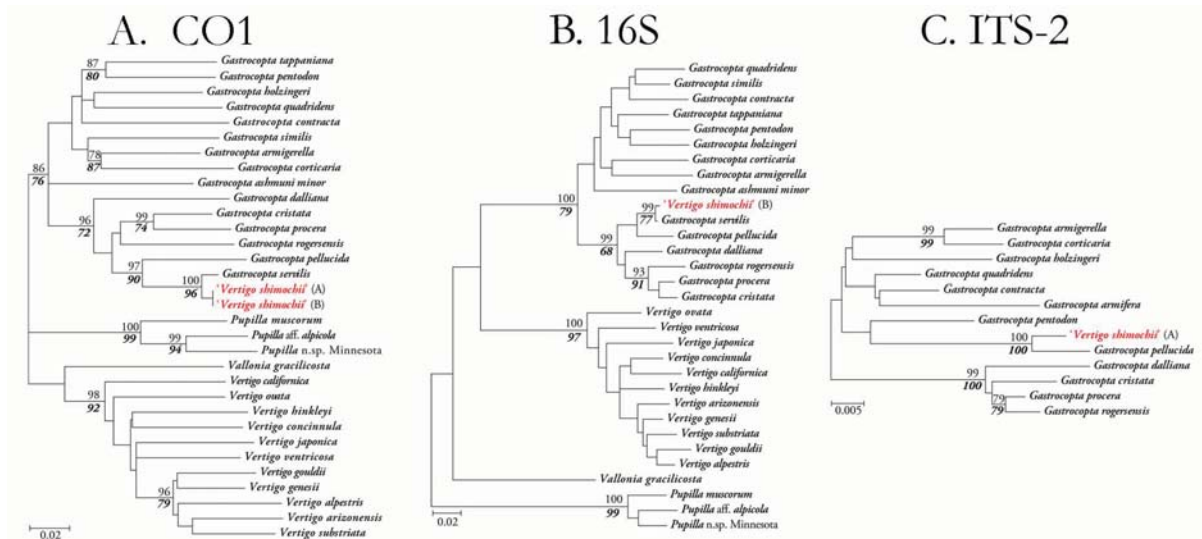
A. CO1

87
80
Gastrocopta tappaniana
Gastrocopta pentodon
Gastrocopta holzingeri
Gastrocopta quadridens
Gastrocopta contracta
Gastrocopta similis
78
Gastrocopta armigerella
87
Gastrocopta corticaria
86
76
Gastrocopta ashmuni minor
Gastrocopta dalliana
96
72
99
Gastrocopta cristata
74
Gastrocopta procera
Gastrocopta rogersensis
Gastrocopta pellucida
97
90
Gastrocopta servilis
100
'Vertigo shimochii' (A)
96
'Vertigo shimochii' (B)
100
Pupilla muscorum
99
99
Pupilla aff. alpicola
94
Pupilla n.sp. Minnesota
Vallonia gracilicosta
98
Vertigo californica
92
Vertigo ovata
Vertigo hinkleyi
Vertigo concinnula
Vertigo japonica
Vertigo ventricosa
Vertigo gouldii
96
Vertigo genesii
79
Vertigo alpestris
Vertigo arizonensis
Vertigo substriata
0.02

B. 16S

Gastrocopta quadridens
Gastrocopta similis
Gastrocopta contracta
Gastrocopta tappaniana
Gastrocopta pentodon
Gastrocopta holzingeri
Gastrocopta corticaria
Gastrocopta armigerella
Gastrocopta ashmuni minor
100
79
99
'Vertigo shimochii' (B)
77
Gastrocopta servilis
99
68
Gastrocopta pellucida
Gastrocopta dalliana
93
Gastrocopta rogersensis
91
Gastrocopta procera
Gastrocopta cristata
100
Vertigo ovata
97
Vertigo ventricosa
Vertigo japonica
Vertigo concinnula
Vertigo californica
Vertigo hinkleyi
Vertigo arizonensis
Vertigo genesii
Vertigo substriata
Vertigo gouldii
Vertigo alpestris
Vallonia gracilicosta
100
Pupilla muscorum
99
Pupilla aff. alpicola
Pupilla n.sp. Minnesota
0.02

C. ITS-2

99
99
Gastrocopta armigerella
Gastrocopta corticaria
Gastrocopta holzingeri
Gastrocopta quadridens
Gastrocopta contracta
Gastrocopta armifera
Gastrocopta pentodon
100
'Vertigo shimochii' (A)
100
Gastrocopta pellucida
99
Gastrocopta dalliana
100
Gastrocopta cristata
79
Gastrocopta procera
79
Gastrocopta rogersensis
0.005